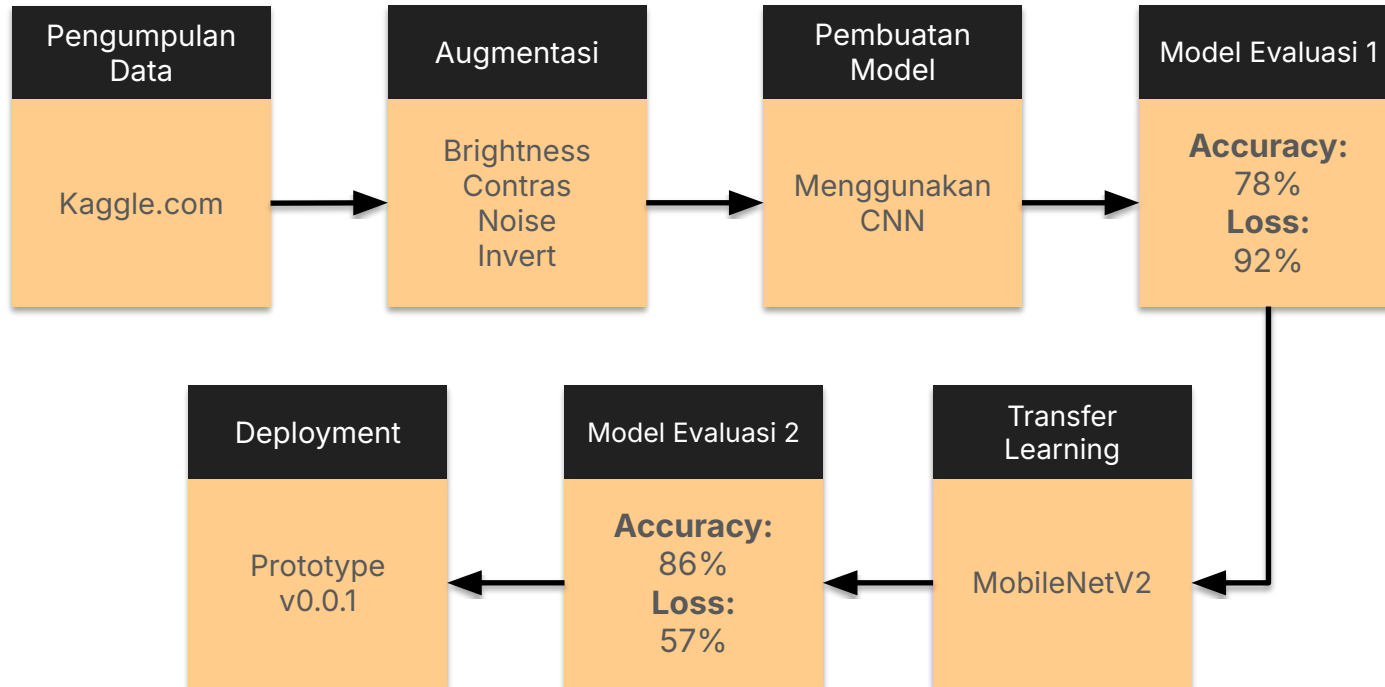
Pengumpulan Data

Kaggle.com

Augmentasi

Brightness
Contras
Noise
Invert

Pembuatan Model

Menggunakan CNN

Model Evaluasi 1

**Accuracy:**
78%
**Loss:**
92%

Transfer Learning

MobileNetV2

Model Evaluasi 2

**Accuracy:**
86%
**Loss:**
57%

Deployment

Prototype v0.0.1